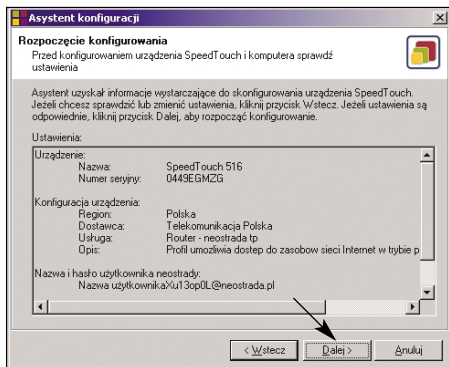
Asystent konfiguracji

Rozpoczęcie konfigurowania
Przed konfigurowaniem urządzenia SpeedTouch i komputera sprawdź ustawienia

Asystent uzyskał informacje wystarczające do skonfigurowania urządzenia SpeedTouch. Jeżeli chcesz sprawdzić lub zmienić ustawienia, kliknij przycisk Wstecz. Jeżeli ustawienia są odpowiednie, kliknij przycisk Dalej, aby rozpocząć konfigurowanie.

Ustawienia:

Urządzenie:
Nazwa: SpeedTouch 516
Numer seryjny: 0449EGMZG

Konfiguracja urządzenia:
Region: Polska
Dostawca: Telekomunikacja Polska
Usługa: Router - neostrada tp
Opis: Profil umożliwia dostęp do zasobów sieci Internet w trybie p

Nazwa i hasło użytkownika neostrady:
Nazwa użytkownikaXu13op0L@neostrada.pl

< Wstecz
Dalej >
Anuluj